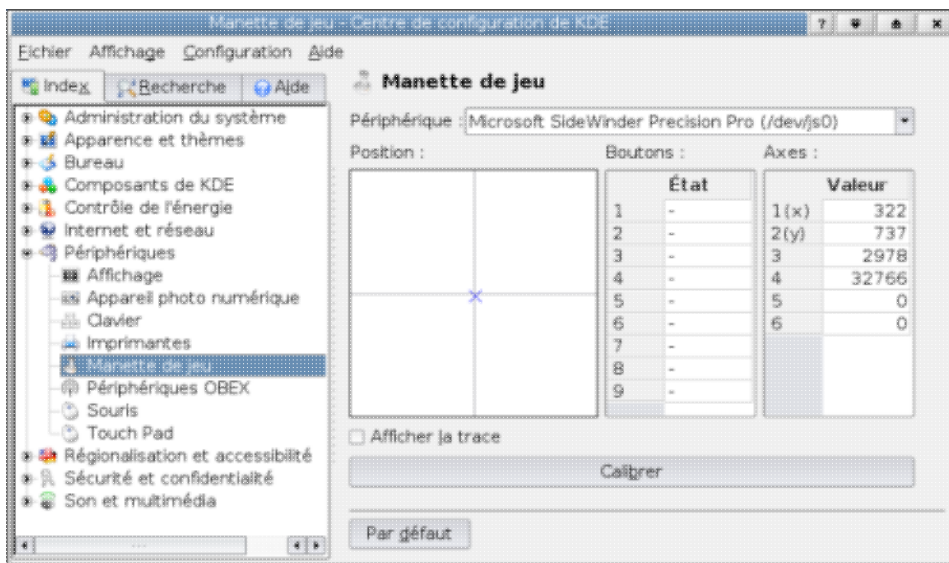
Manette de jeu - Centre de configuration de KDE

Fichier Affichage Configuration Aide

Index Recherche Aide

Administration du système
Apparence et thèmes
Bureau
Composants de KDE
Contrôle de l'énergie
Internet et réseau
Périphériques
Affichage
Appareil photo numérique
Clavier
Imprimantes
Manette de jeu
Périphériques OBEX
Souris
Touch Pad
Régionalisation et accessibilité
Sécurité et confidentialité
Son et multimédia

Manette de jeu

Périphérique : Microsoft SideWinder Precision Pro (/dev/js0)

Position :

Boutons :

| | État |
|---|---|
| 1 | - |
| 2 | - |
| 3 | - |
| 4 | - |
| 5 | - |
| 6 | - |
| 7 | - |
| 8 | - |
| 9 | - |

Axes :

| | Valeur |
|---|---|
| 1(x) | 322 |
| 2(y) | 737 |
| 3 | 2978 |
| 4 | 32766 |
| 5 | 0 |
| 6 | 0 |

Afficher la trace

Calibrer

Par défaut